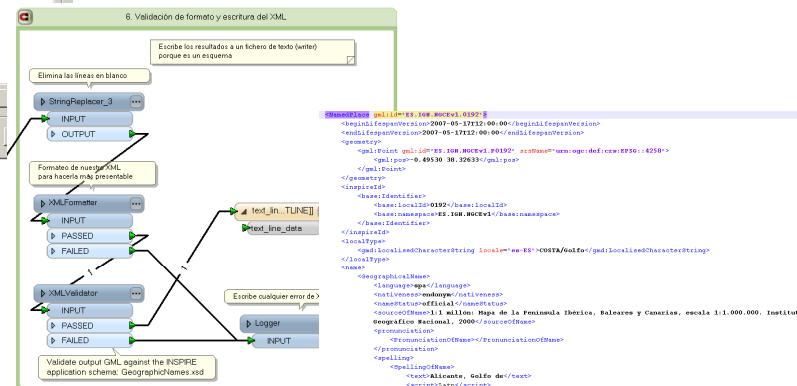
6. Validación de formato y escritura del XML

Escribe los resultados a un fichero de texto (writer) porque es un esquema

Elimina las líneas en blanco

StringReplacer_3
INPUT
OUTPUT

Formateo de nuestro XML para hacerla más presentable

XMLFormatter
INPUT
PASSED
FAILED

text_lin...TLINE]]
text_line_data

XMLValidator
INPUT
PASSED
FAILED

Escribe cualquier error de X

Logger
INPUT

Validate output GML against the INSPIRE application schema: GeographicNames.xsd

<NamedPlace gml:id="ES.IGN.NGCEv1.0192">
<beginLifespanVersion>2007-05-17T12:00:00</beginLifespanVersion>
<endLifespanVersion>2007-05-17T12:00:00</endLifespanVersion>
<geometry>
<gml:Point gml:id="ES.IGN.NGCEv1.P0192" srsName="urn:ogc:def:crs:EPSG::4258">
<gml:pos>-0.49530 38.32633</gml:pos>
</gml:Point>
</geometry>
<inspireId>
<base:Identifier>
<base:localId>0192</base:localId>
<base:namespace>ES.IGN.NGCEv1</base:namespace>
</base:Identifier>
</inspireId>
<localType>
<gmd:LocalisedCharacterString locale="es-ES">COSTA/Golfo</gmd:LocalisedCharacterString>
</localType>
<name>
<GeographicalName>
<language>spa</language>
<nativeness>endonym</nativeness>
<nameStatus>official</nameStatus>
<sourceOfName>1:1 millón: Mapa de la Península Ibérica, Baleares y Canarias, escala 1:1.000.000. Institu Geográfico Nacional, 2000</sourceOfName>
<pronunciation>
<PronunciationOfName></PronunciationOfName>
</pronunciation>
<spelling>
<SpellingOfName>
<text>Alicante, Golfo de</text>
<script>Latn</script>